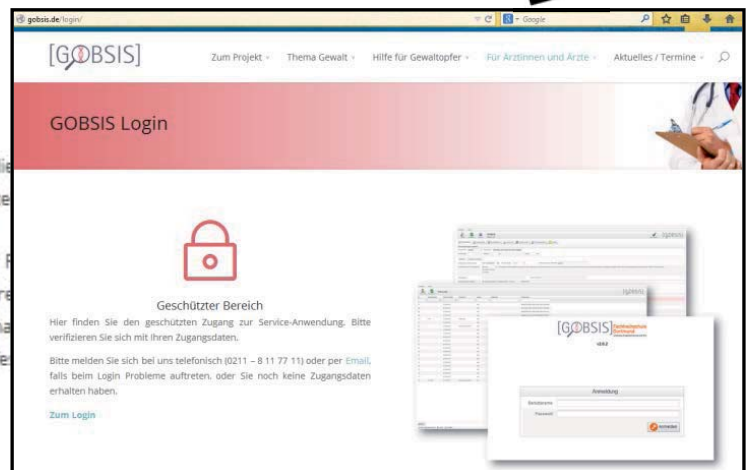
gobsis.de/login/

Google

[GOBSIS]

Zum Projekt

Thema Gewalt

Hilfe für Gewaltopfer

Für Ärztinnen und Ärzte

Aktuelles / Termine

GOBSIS Login

Geschützter Bereich

Hier finden Sie den geschützten Zugang zur Service-Anwendung. Bitte verifizieren Sie sich mit Ihren Zugangsdaten.

Bitte melden Sie sich bei uns telefonisch (0211 – 8 11 77 11) oder per Email, falls beim Login Probleme auftreten, oder Sie noch keine Zugangsdaten erhalten haben.

Zum Login

GOBSIS

[GOBSIS]

Anmeldung

Benutzername

Passwort

Anmelden